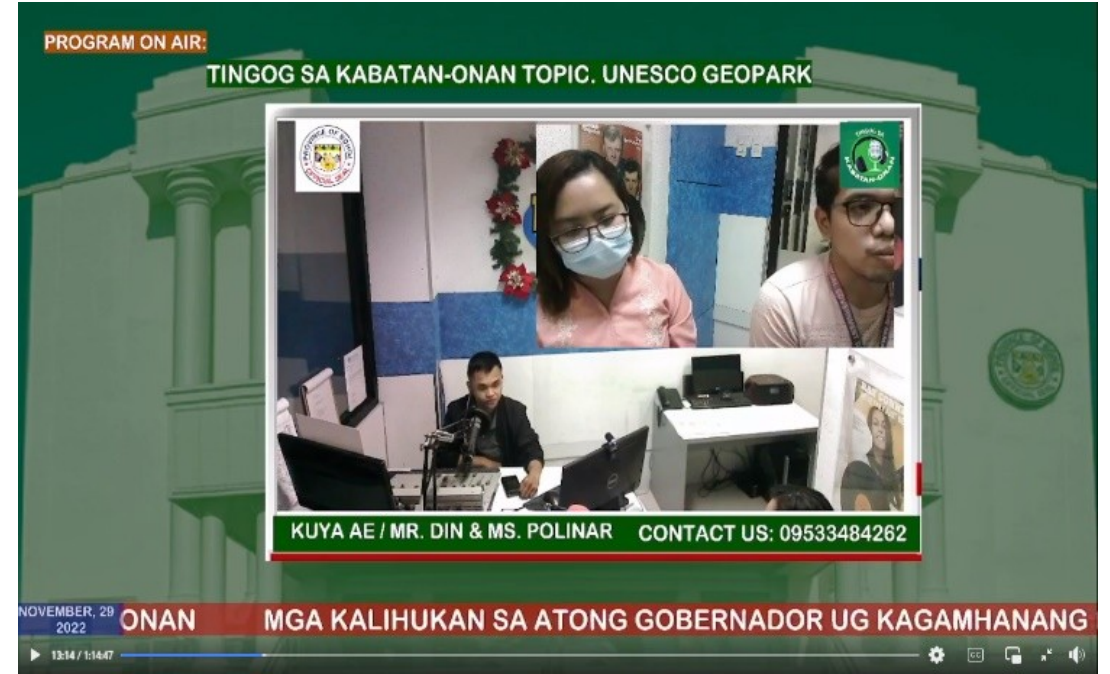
PROGRAM ON AIR:

TINGOG SA KABATAN-ONAN TOPIC. UNESCO GEOPARK

PROVINCE OF BOHOL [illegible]

TINGOG SA KABATAN-ONAN

KUYA AE / MR. DIN & MS. POLINAR CONTACT US: 09533484262

NOVEMBER, 29 2022

ONAN MGA KALIHUKAN SA ATONG GOBERNADOR UG KAGAMHANANG

13:14 / 1:14:47